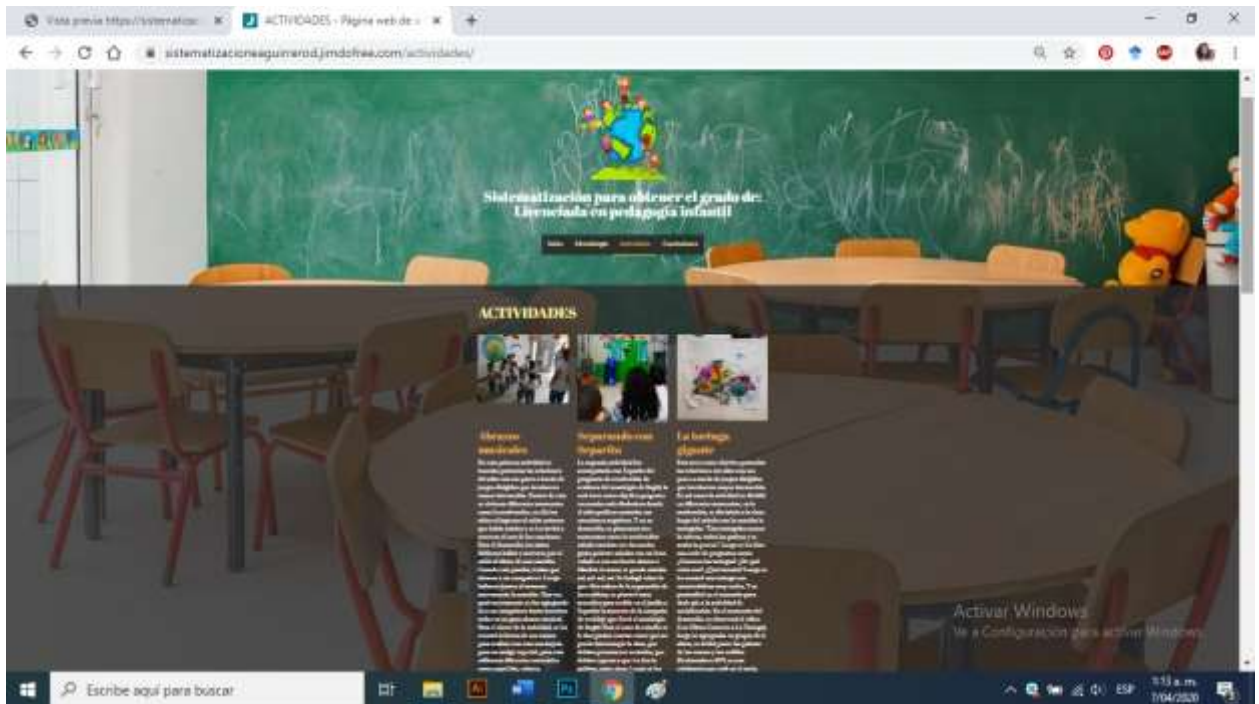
Vista previa https://sistematiza: ×
ACTIVIDADES - Página web de ×
+
sistematizacioneaguirrerod.jimdofree.com/actividades/

Sistematización para obtener el grado de: Licenciada en pedagogía infantil

Inicio | Metodología | Actividades | Conclusiones

ACTIVIDADES

Abrazos musicales

Separando con Separito

La tortuga gigante

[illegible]

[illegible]

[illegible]

Activar Windows
Ve a Configuración para activar Windows.

Escribe aquí para buscar

ESP
9:13 a. m.
7/04/2020